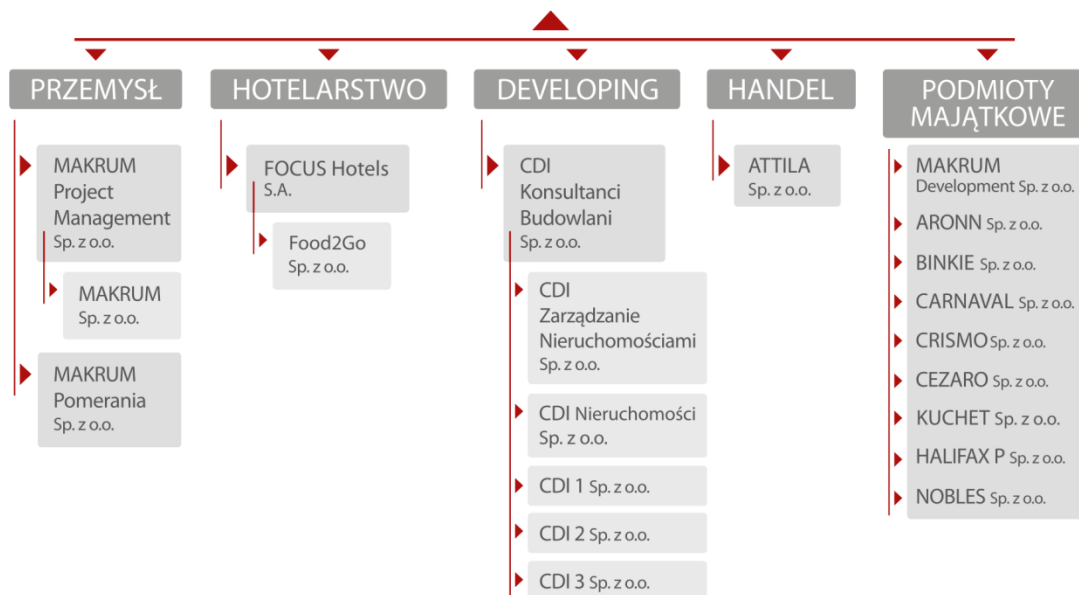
PRZEMYSŁ

MAKRUM Project Management Sp. z o.o.

MAKRUM Sp. z o.o.

MAKRUM Pomerania Sp. z o.o.

HOTELARSTWO

FOCUS Hotels S.A.

Food2Go Sp. z o.o.

DEVELOPING

CDI Konsultanci Budowlani Sp. z o.o.

CDI Zarządzanie Nieruchomościami Sp. z o.o.

CDI Nieruchomości Sp. z o.o.

CDI 1 Sp. z o.o.

CDI 2 Sp. z o.o.

CDI 3 Sp. z o.o.

HANDEL

ATTILA Sp. z o.o.

PODMIOTY MAJĄTKOWE

MAKRUM Development Sp. z o.o.

ARONN Sp. z o.o.

BINKIE Sp. z o.o.

CARNAVAL Sp. z o.o.

CRISMO Sp. z o.o.

CEZARO Sp. z o.o.

KUCHET Sp. z o.o.

HALIFAX P Sp. z o.o.

NOBLES Sp. z o.o.